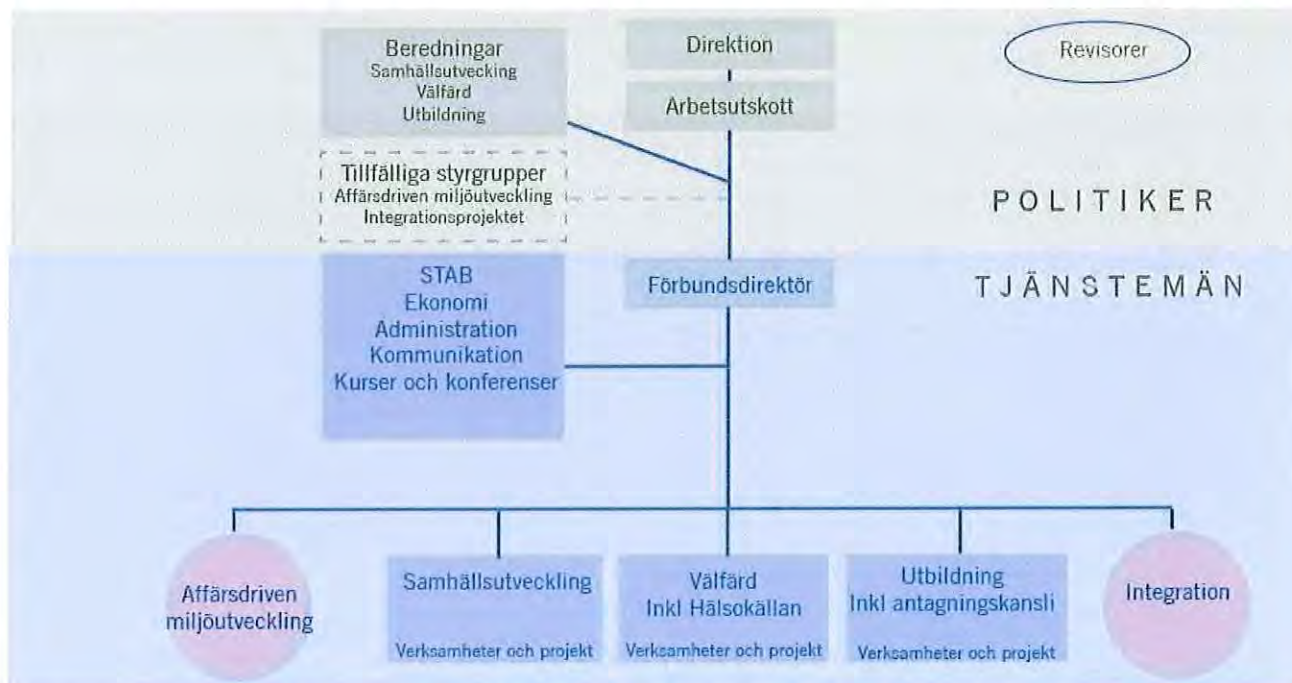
Beredningar
Samhällsutveckling
Välfärd
Utbildning

Direktion

Arbetsutskott

Revisorer

Tillfälliga styrgrupper
Affärsdriven miljöutveckling
Integrationsprojektet

POLITIKER

TJÄNSTEMÄN

STAB
Ekonomi
Administration
Kommunikation
Kurser och konferenser

Förbundsdirektör

Affärsdriven miljöutveckling

Samhällsutveckling
Verksamheter och projekt

Välfärd
Inkl Hälsokällan
Verksamheter och projekt

Utbildning
Inkl antagningskansli
Verksamheter och projekt

Integration